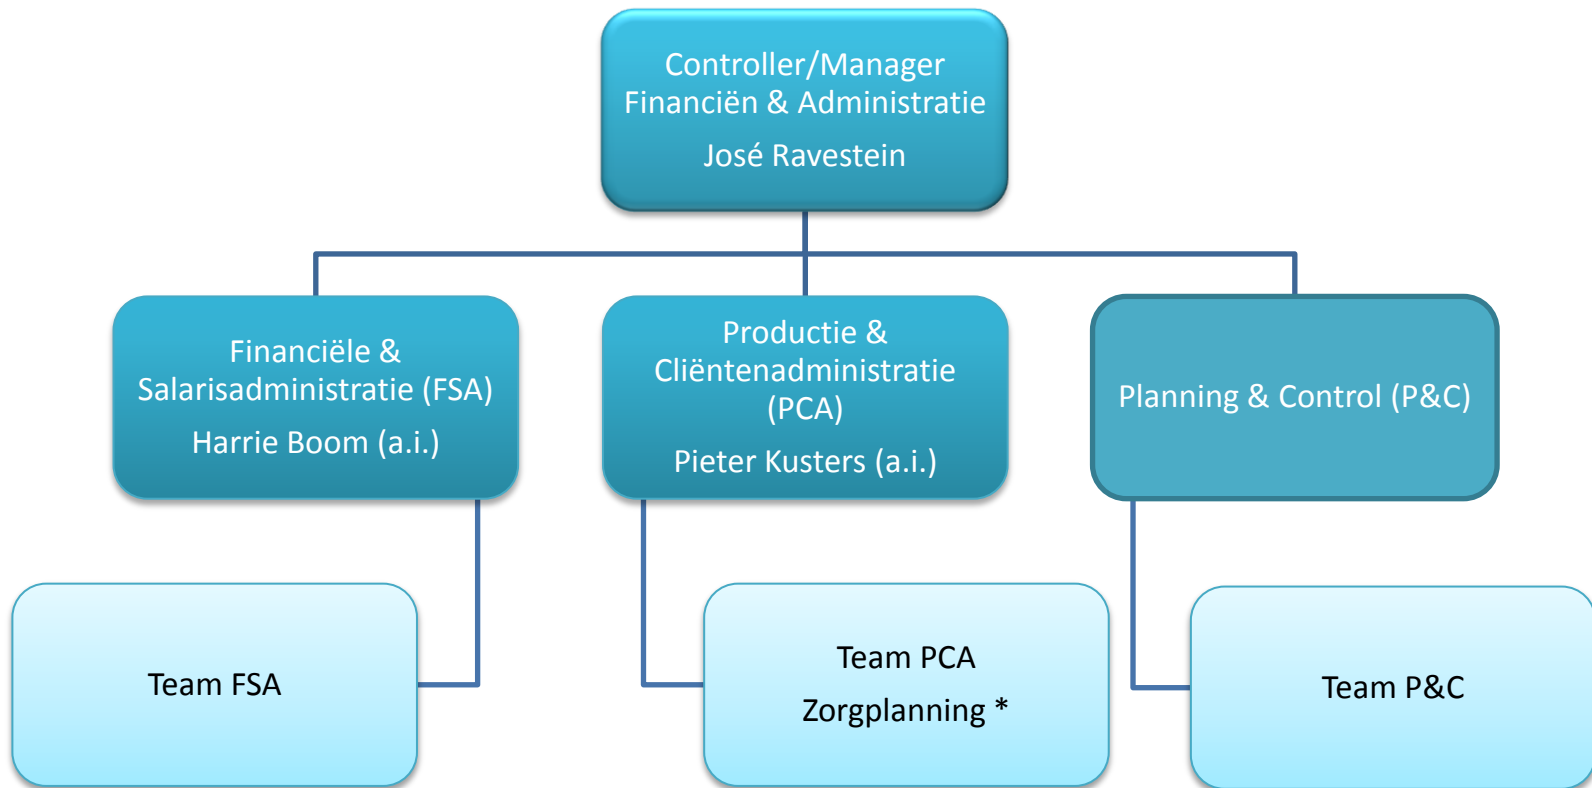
Controller/Manager
Financiën & Administratie

José Ravestein

Financiële &
Salarisadministratie (FSA)

Harrie Boom (a.i.)

Productie &
Cliëntenadministratie
(PCA)

Pieter Kusters (a.i.)

Planning & Control (P&C)

Team FSA

Team PCA

Zorgplanning *

Team P&C